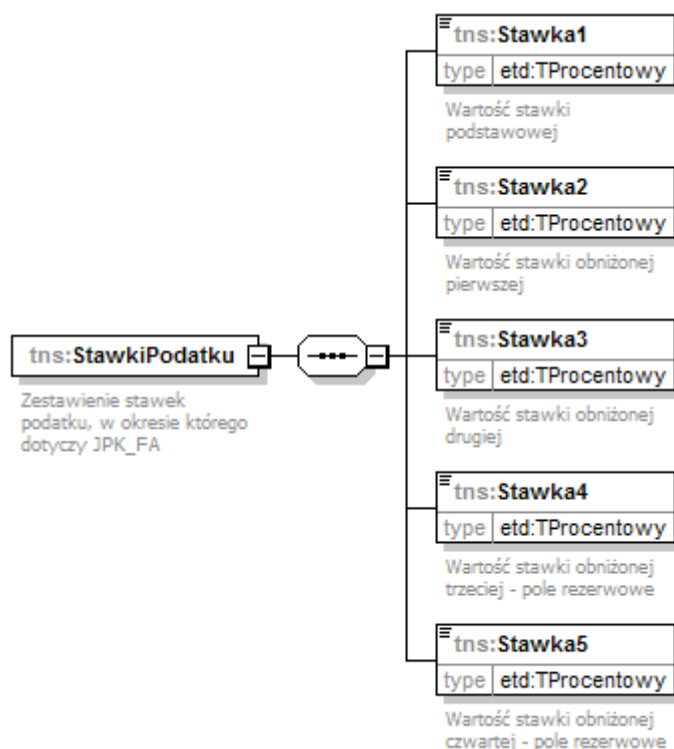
tns:StawkiPodatku

Zestawienie stawek podatku, w okresie którego dotyczy JPK_FA

tns:Stawka1
type etd:TProcentowy
Wartość stawki podstawowej

tns:Stawka2
type etd:TProcentowy
Wartość stawki obniżonej pierwszej

tns:Stawka3
type etd:TProcentowy
Wartość stawki obniżonej drugiej

tns:Stawka4
type etd:TProcentowy
Wartość stawki obniżonej trzeciej - pole rezerwowe

tns:Stawka5
type etd:TProcentowy
Wartość stawki obniżonej czwartej - pole rezerwowe